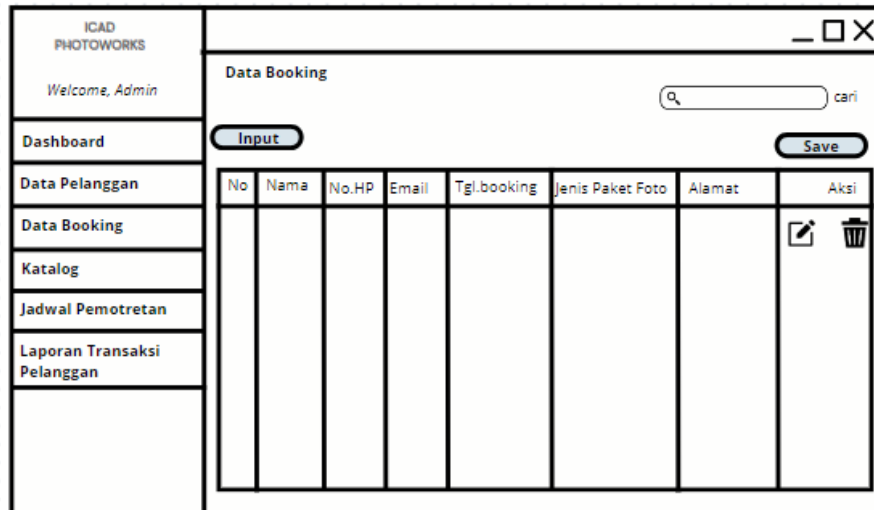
ICAD
PHOTOWORKS

Welcome, Admin

Dashboard

Data Pelanggan

Data Booking

Katalog

Jadwal Pemotretan

Laporan Transaksi Pelanggan

Data Booking

cari

Input

Save

| No | Nama | No.HP | Email | Tgl.booking | Jenis Paket Foto | Alamat | Aksi |
|---|---|---|---|---|---|---|---|
| | | | | | | | |